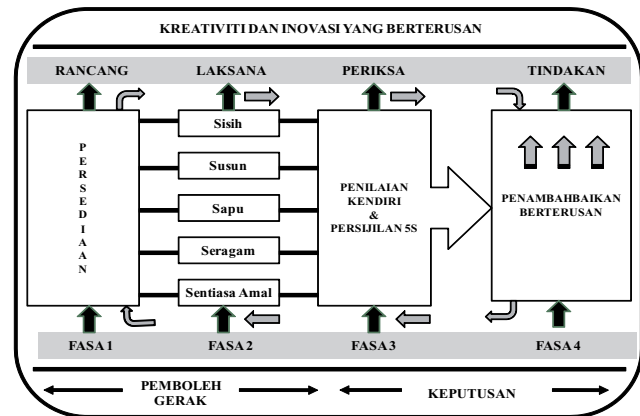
KREATIVITI DAN INOVASI YANG BERTERUSAN

RANCANG

LAKSANA

PERIKSA

TINDAKAN

PERSEDIAAN

Sisih

Susun

Sapu

Seragam

Sentiasa Amal

PENILAIAN KENDIRI & PERSIJILAN 5S

PENAMBAHBAIKAN BERTERUSAN

FASA 1

FASA 2

FASA 3

FASA 4

PEMBOLEH GERAK

KEPUTUSAN